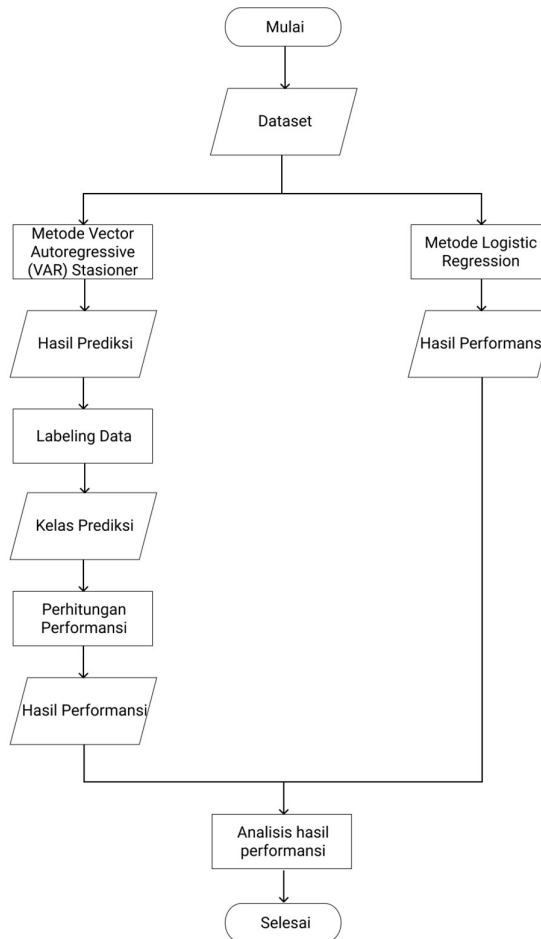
Mulai

Dataset

Metode Vector Autoregressive (VAR) Stasioner

Hasil Prediksi

Labeling Data

Kelas Prediksi

Perhitungan Performansi

Hasil Performansi

Metode Logistic Regression

Hasil Performansi

Analisis hasil performansi

Selesai